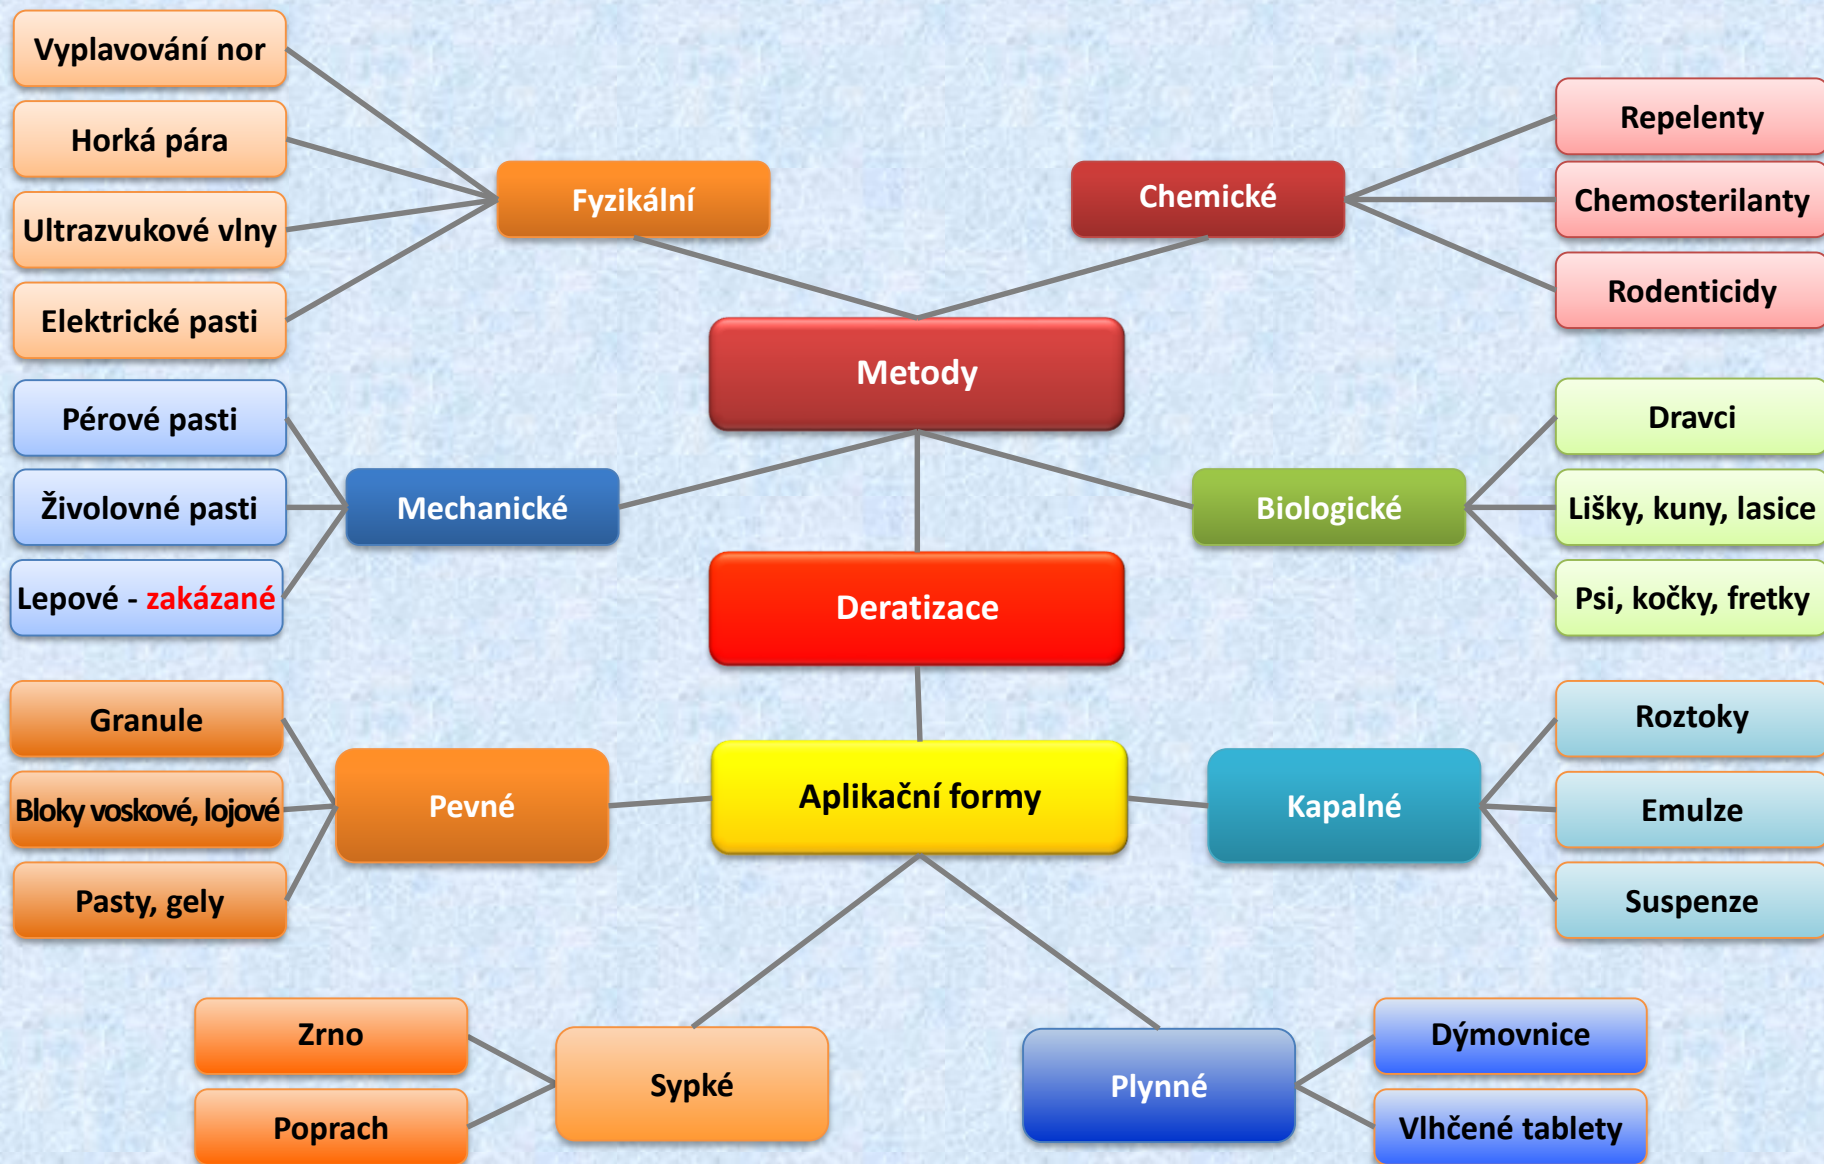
Vyplavování nor
Horká pára
Ultrazvukové vlny
Elektrické pasti
Fyzikální
Chemické
Repelenty
Chemosterilanty
Rodenticidy
Metody
Pérové pasti
Živolovné pasti
Lepové - zakázané
Mechanické
Biologické
Dravci
Lišky, kuny, lasice
Psi, kočky, fretky
Deratizace
Granule
Bloky voskové, lojové
Pasty, gely
Pevné
Aplikační formy
Kapalné
Roztoky
Emulze
Suspenze
Zrno
Poprach
Sypké
Plynné
Dýmovnice
Vlhčené tablety